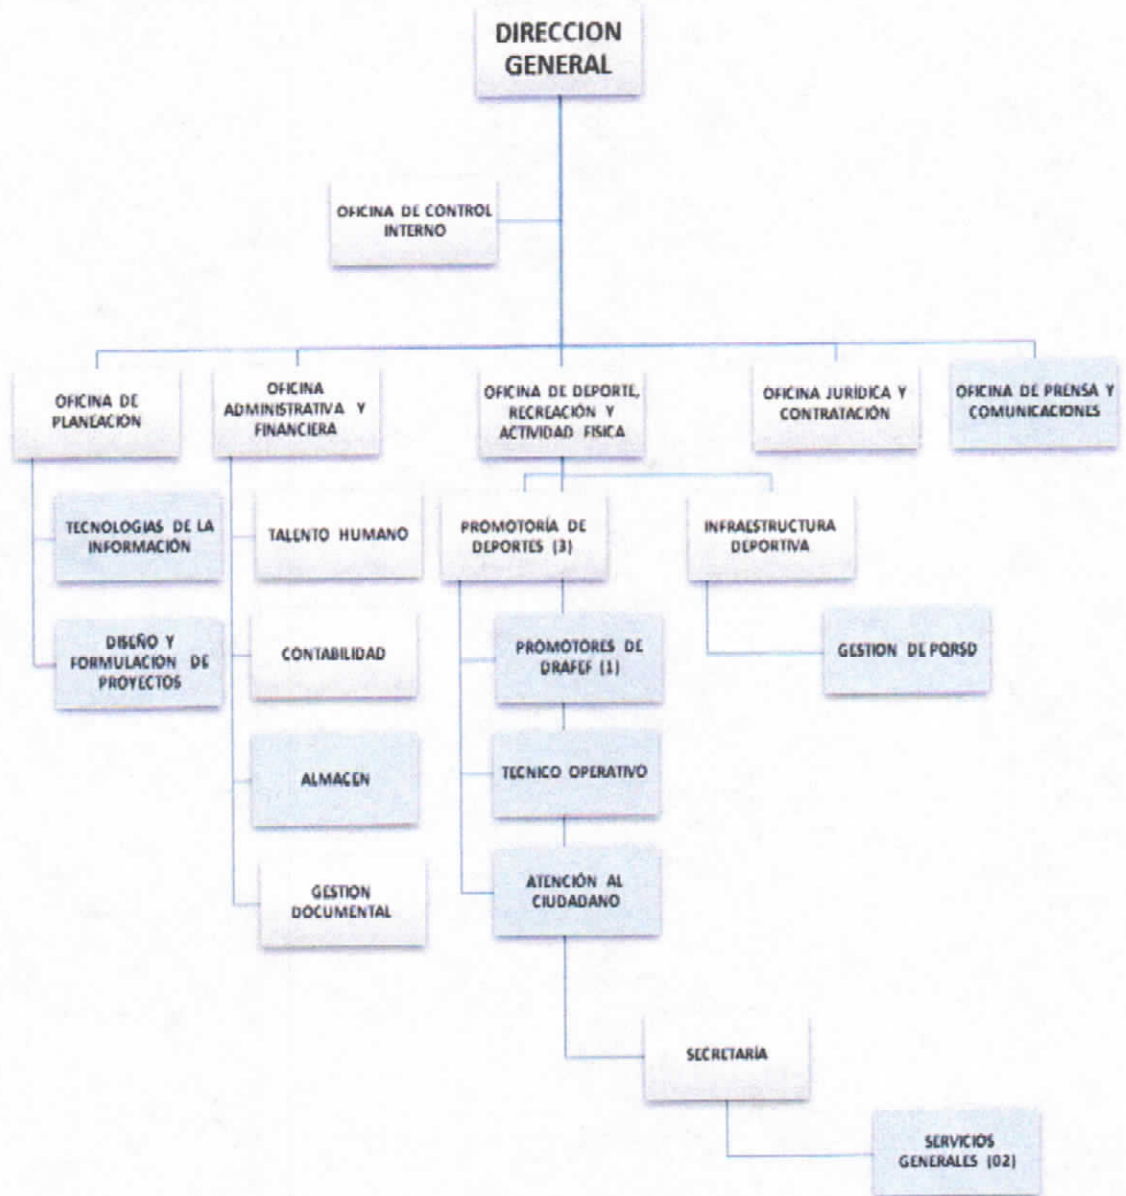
DIRECCION GENERAL

OFICINA DE CONTROL INTERNO

OFICINA DE PLANEACION

OFICINA ADMINISTRATIVA Y FINANCIERA

OFICINA DE DEPORTE, RECREACIÓN Y ACTIVIDAD FISICA

OFICINA JURÍDICA Y CONTRATACIÓN

OFICINA DE PRENSA Y COMUNICACIONES

TECNOLOGIAS DE LA INFORMACIÓN

DISEÑO Y FORMULACIÓN DE PROYECTOS

TALENTO HUMANO

CONTABILIDAD

ALMACEN

GESTION DOCUMENTAL

PROMOTORÍA DE DEPORTES (3)

INFRAESTRUCTURA DEPORTIVA

PROMOTORES DE DRAFEF (1)

TECNICO OPERATIVO

ATENCIÓN AL CIUDADANO

GESTION DE PQRSD

SECRETARÍA

SERVICIOS GENERALES (02)